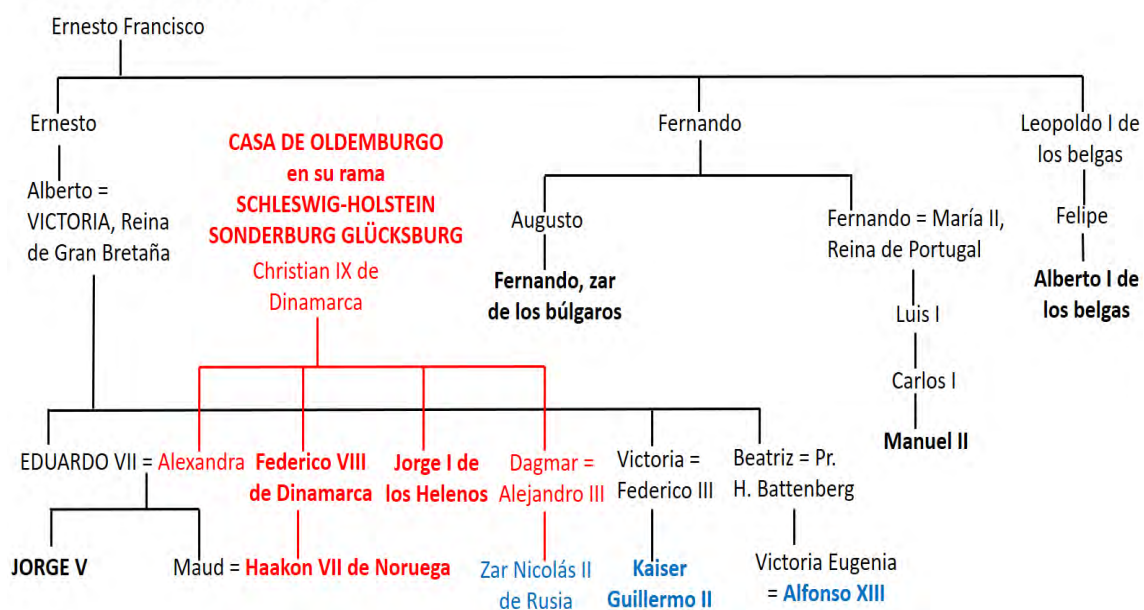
Ernesto Francisco

Ernesto

Alberto = VICTORIA, Reina de Gran Bretaña

CASA DE OLDEMBURGO en su rama SCHLESWIG-HOLSTEIN SONDERBURG GLÜCKSBURG

Christian IX de Dinamarca

Fernando

Augusto

Fernando, zar de los búlgaros

Fernando = María II, Reina de Portugal

Luis I

Carlos I

Manuel II

Leopoldo I de los belgas

Felipe

Alberto I de los belgas

EDUARDO VII = Alexandra

Federico VIII de Dinamarca

Jorge I de los Helenos

Dagmar = Alejandro III

Victoria = Federico III

Beatriz = Pr. H. Battenberg

JORGE V

Maud = Haakon VII de Noruega

Zar Nicolás II de Rusia

Kaiser Guillermo II

Victoria Eugenia = Alfonso XIII